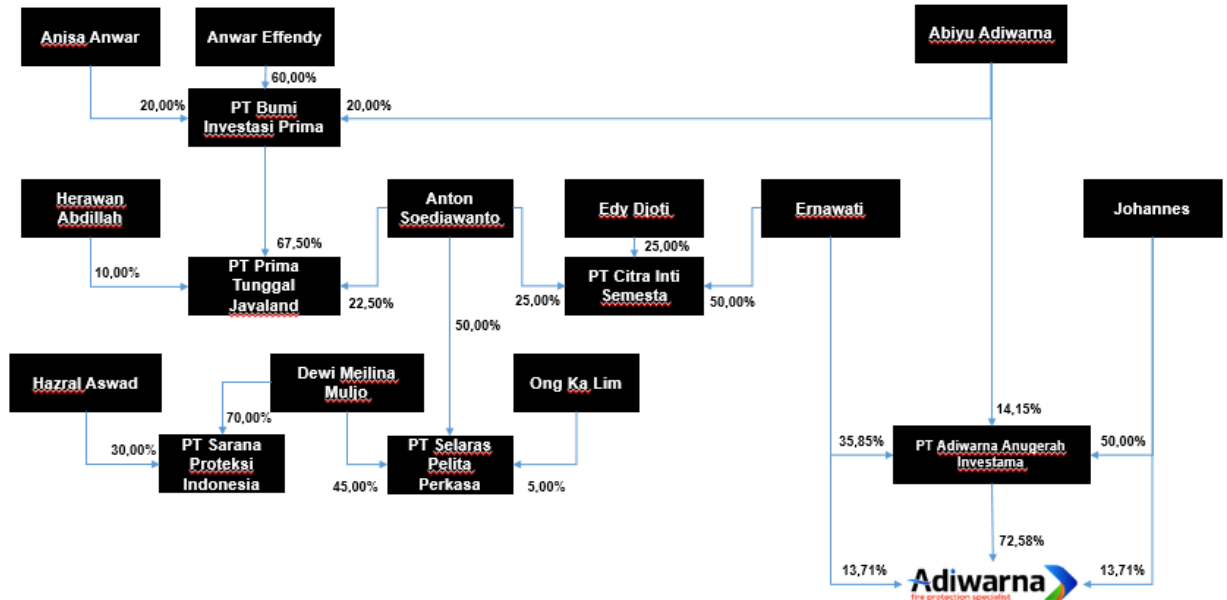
Anisa Anwar

Anwar Effendy

Abiyu Adiwarna

60,00%

20,00%

PT Bumi Investasi Prima

20,00%

Herawan Abdillah

Anton Soediawanto

Edy Djoti

Ernawati

Johannes

67,50%

25,00%

10,00%

PT Prima Tunggal Javaland

22,50%

25,00%

PT Citra Inti Semesta

50,00%

50,00%

Hazral Aswad

Dewi Meilina Muljo

Ong Ka Lim

14,15%

70,00%

30,00%

PT Sarana Proteksi Indonesia

45,00%

PT Selaras Pelita Perkasa

5,00%

35,85%

PT Adiwarna Anugerah Investama

50,00%

72,58%

13,71%

Adiwarna

fire protection specialist

13,71%